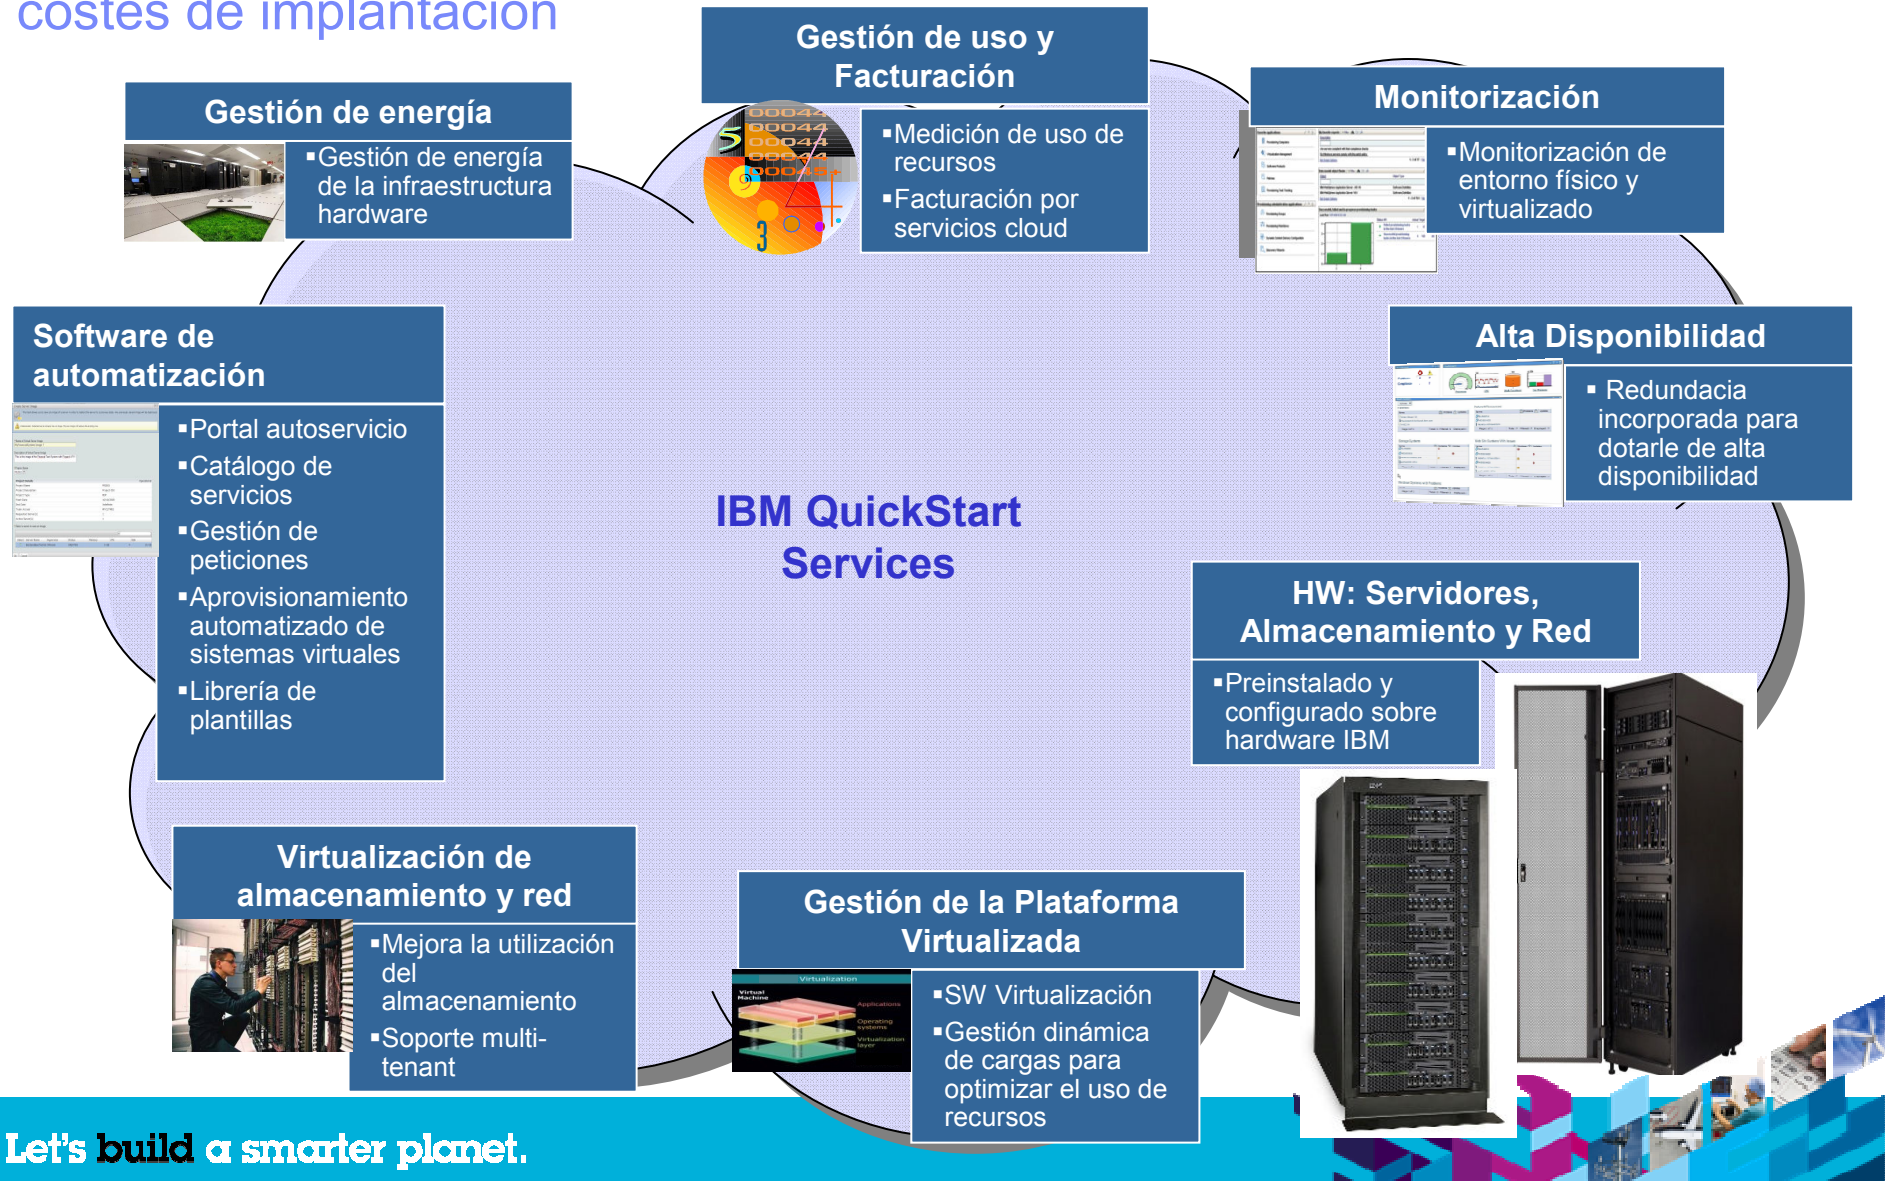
costes de implantación

Gestión de energía

▪Gestión de energía de la infraestructura hardware

Gestión de uso y Facturación

▪Medición de uso de recursos

▪Facturación por servicios cloud

Monitorización

▪Monitorización de entorno físico y virtualizado

Software de automatización

▪Portal autoservicio

▪Catálogo de servicios

▪Gestión de peticiones

▪Aprovisionamiento automatizado de sistemas virtuales

▪Librería de plantillas

IBM QuickStart Services

Alta Disponibilidad

▪ Redundacia incorporada para dotarle de alta disponibilidad

HW: Servidores, Almacenamiento y Red

▪Preinstalado y configurado sobre hardware IBM

Virtualización de almacenamiento y red

▪Mejora la utilización del almacenamiento

▪Soporte multi-tenant

Gestión de la Plataforma Virtualizada

▪SW Virtualización

▪Gestión dinámica de cargas para optimizar el uso de recursos

Let's build a smarter planet.